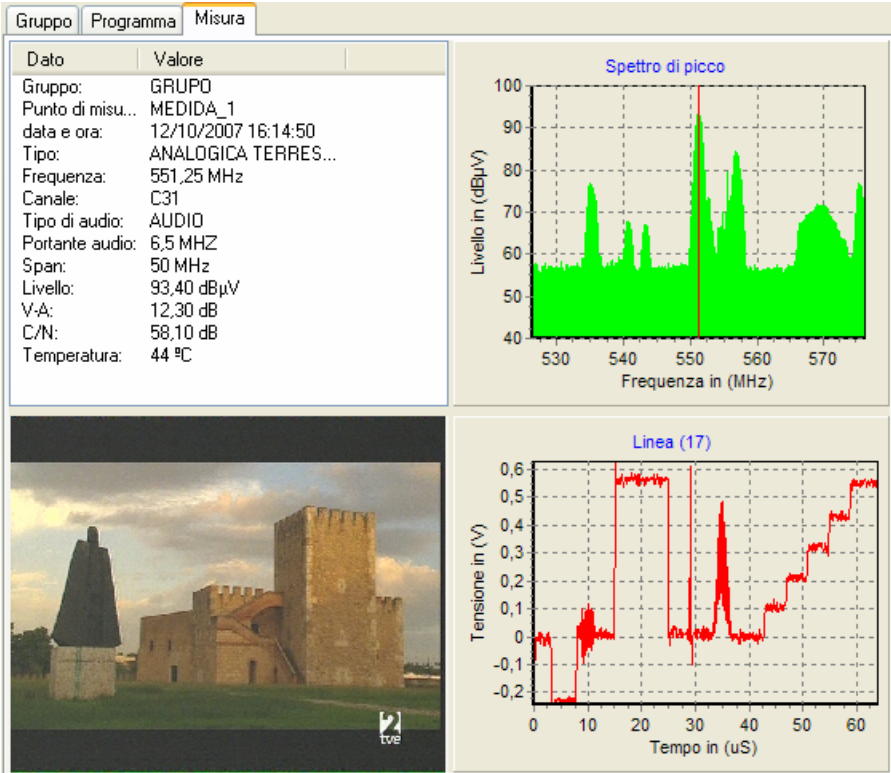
Gruppo | Programma | Misura

| Dato | Valore |
|---|---|
| Gruppo: | GRUPO |
| Punto di misu... | MEDIDA_1 |
| data e ora: | 12/10/2007 16:14:50 |
| Tipo: | ANALOGICA TERRES... |
| Frequenza: | 551,25 MHz |
| Canale: | C31 |
| Tipo di audio: | AUDIO |
| Portante audio: | 6,5 MHZ |
| Span: | 50 MHz |
| Livello: | 93,40 dBµV |
| V-A: | 12,30 dB |
| C/N: | 58,10 dB |
| Temperatura: | 44 ºC |

Spettro di picco
Livello in (dBµV)
100
90
80
70
60
50
40
530 540 550 560 570
Frequenza in (MHz)

2 tve

Linea (17)
Tensione in (V)
0,6
0,5
0,4
0,3
0,2
0,1
0
-0,1
-0,2
0 10 20 30 40 50 60
Tempo in (uS)